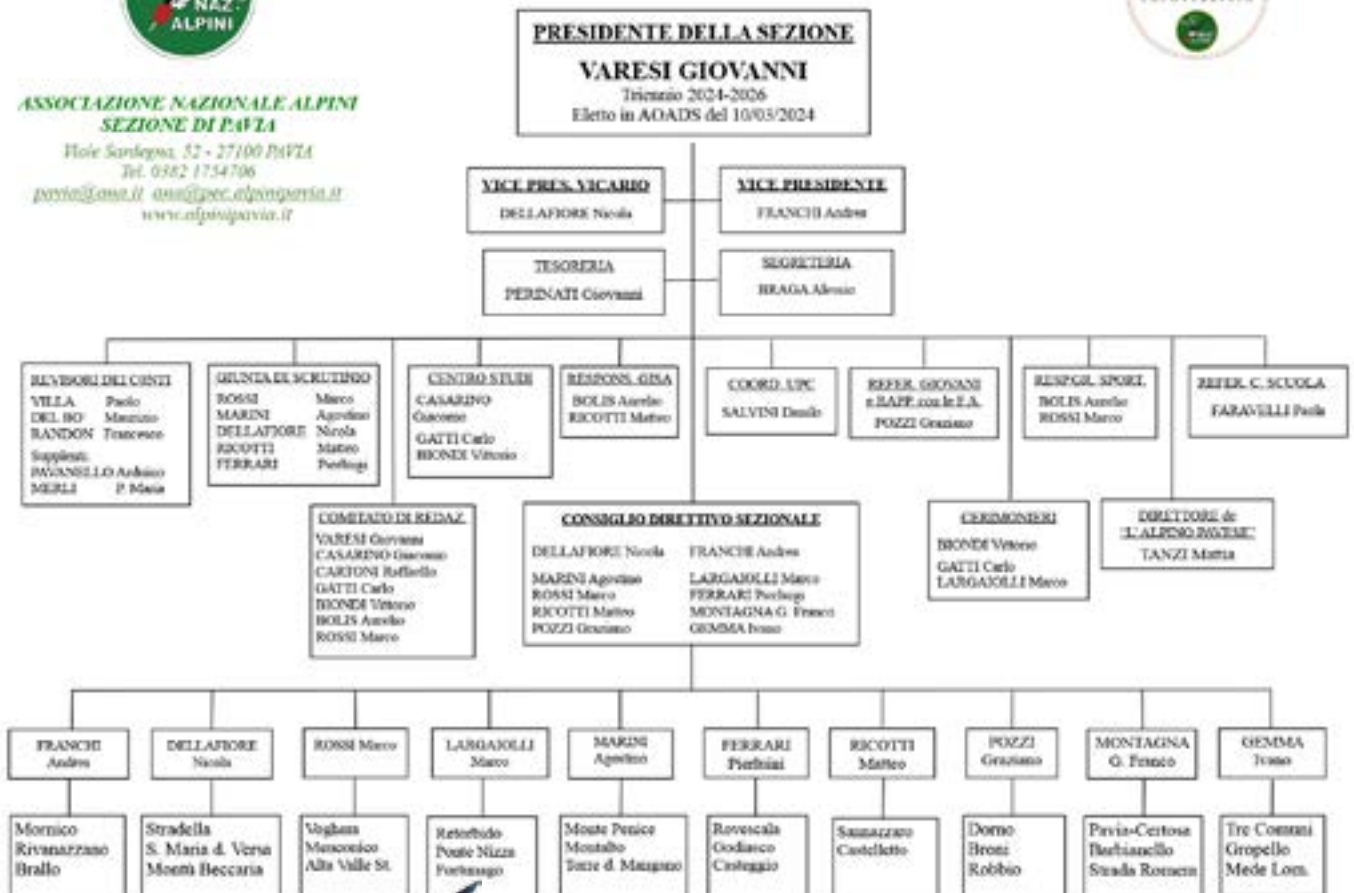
NAZ. ALPINI

ASSOCIAZIONE NAZIONALE ALPINI
SEZIONE DI PAVIA
Viale Sardegna, 52 - 27100 PAVIA
Tel. 0382 1754706
pavia@ana.it ana@pec.alpinipavia.it
www.alpinipavia.it

PRESIDENTE DELLA SEZIONE
VARESI GIOVANNI
Triennio 2024-2026
Eletto in AOADS del 10/03/2024

VICE PRES. VICARIO
DELLAFIORE Nicola

VICE PRESIDENTE
FRANCHI Andrea

TESORERIA
PERINATI Giovanni

SEGRETERIA
BRAGA Alessio

REVISORI DEI CONTI
VILLA Paolo
DEL BO Maurizio
RANDON Francesco
Supplenti:
PAVANELLO Antonio
MERLI P. Mario

GIUNTA DI SCRUTINIO
ROSSI Marco
MARINI Agostino
DELLAFIORE Nicola
RICOTTI Matteo
FERRARI Pierluigi

CENTRO STUDI
CASARINO Giacomo
GATTI Carlo
BIONDI Vittorio

RESPONS. GISA
BOLIS Aurelio
RICOTTI Matteo

COORD. UPC
SALVINI Danilo

REFER. GIOVANI e RAPP. con le F.A.
POZZI Graziano

RESPON. SPORT.
BOLIS Aurelio
ROSSI Marco

REFER. C. SCUOLA
FARAVELLI Paola

COMITATO DI REDAZ.
VARESI Giovanni
CASARINO Giacomo
CARTONI Raffaello
GATTI Carlo
BIONDI Vittorio
BOLIS Aurelio
ROSSI Marco

CONSIGLIO DIRETTIVO SEZIONALE
DELLAFIORE Nicola FRANCHI Andrea
MARINI Agostino LARGAIOLLI Marco
ROSSI Marco FERRARI Pierluigi
RICOTTI Matteo MONTAGNA G. Franco
POZZI Graziano GEMMA Ivano

CERIMONIERI
BIONDI Vittorio
GATTI Carlo
LARGAIOLLI Marco

DIRETTORE de "L'ALPINO PAVESE"
TANZI Mattia

FRANCHI Andrea
Mornico
Rivanazzano
Brallo

DELLAFIORE Nicola
Stradella
S. Maria d. Versa
Monte Beccaria

ROSSI Marco
Voghera
Menconico
Alta Valle St.

LARGAIOLLI Marco
Retorbido
Ponte Nizza
Fortunago

MARINI Agostino
Monte Penice
Montalto
Torre d. Marganzo

FERRARI Pierluigi
Rovescala
Godiasco
Cicognola

RICOTTI Matteo
Sannazzaro
Castelletto

POZZI Graziano
Dorno
Broni
Robbio

MONTAGNA G. Franco
Pavia-Certosa
Barbianello
Strada Romana

GEMMA Ivano
Tre Comuni
Gropello
Mede Lom.